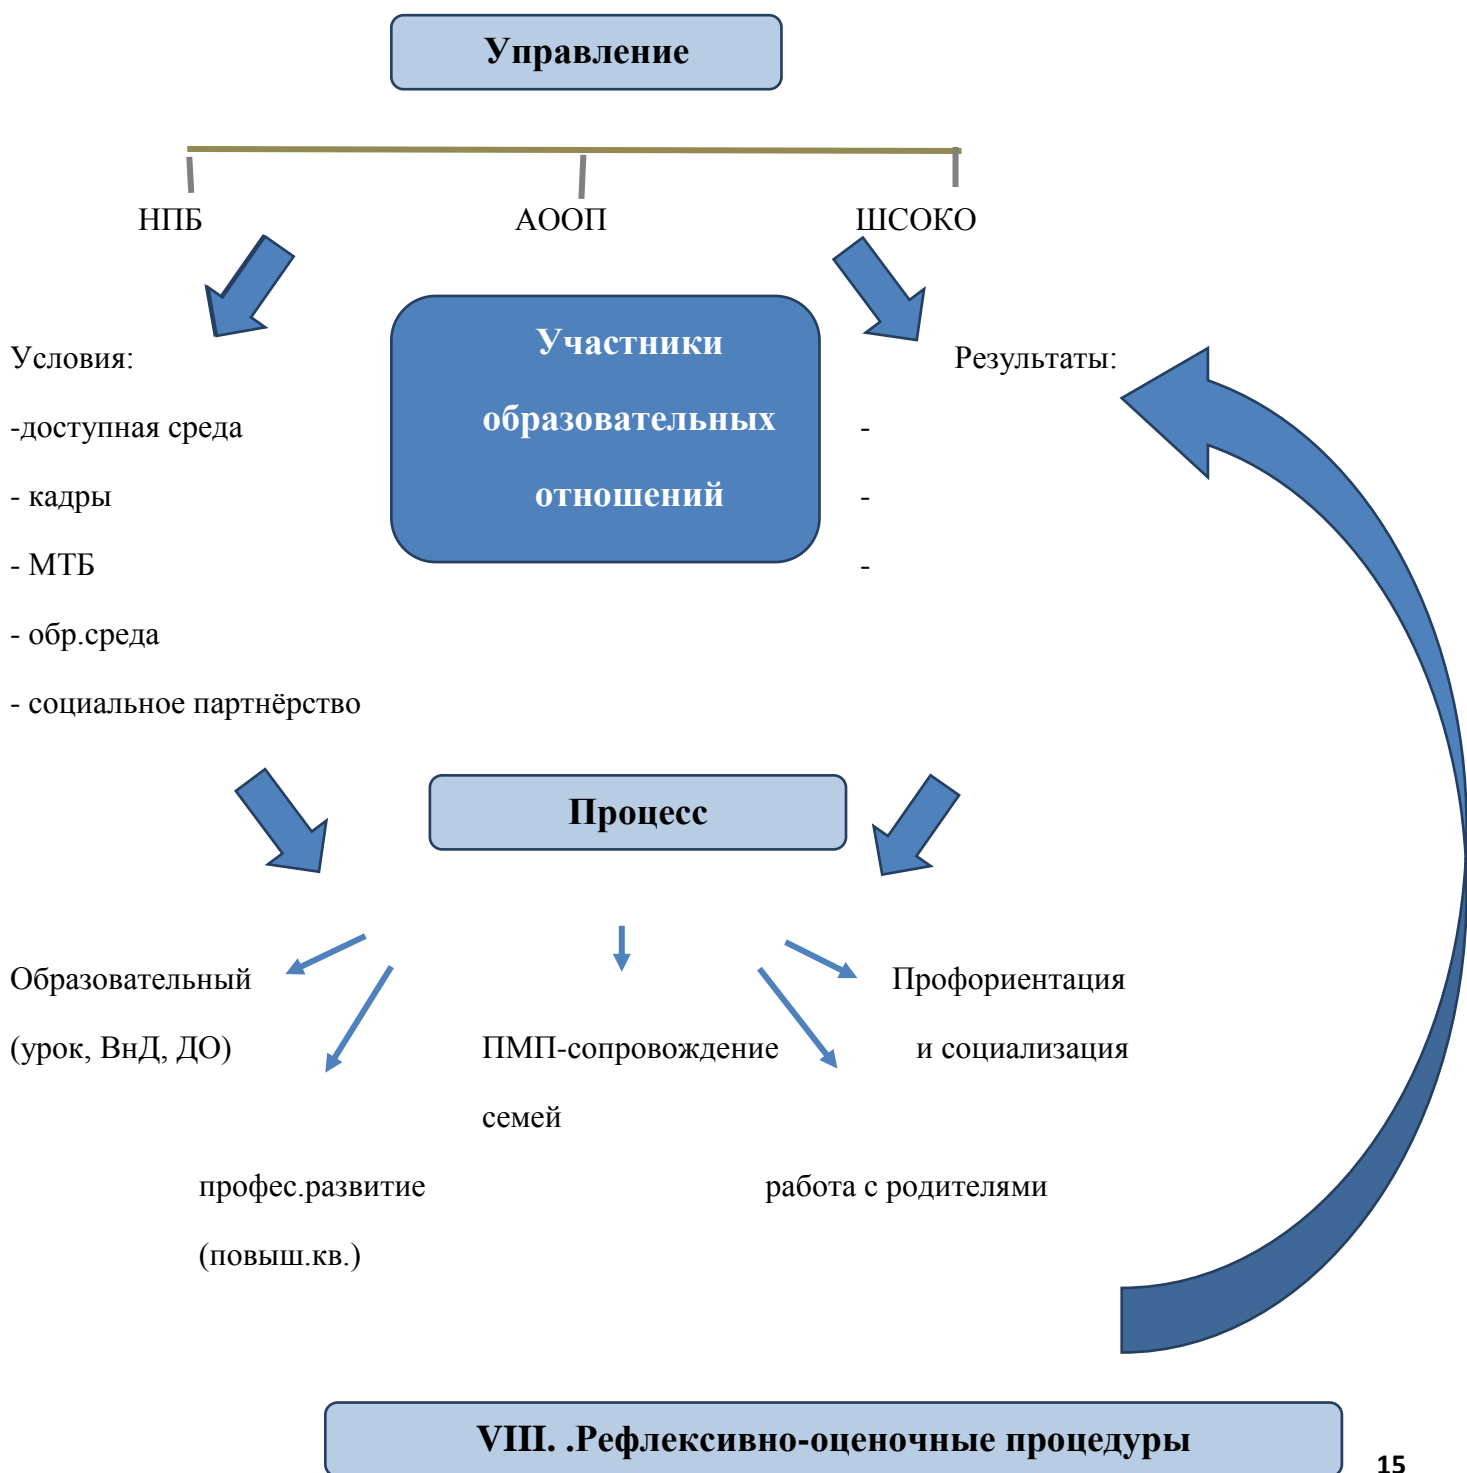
Управление

НПБ

АООП

ШСОКО

Условия:

-доступная среда

- кадры

- МТБ

- обр.среда

- социальное партнёрство

Участники образовательных отношений

Результаты:

-

-

-

Процесс

Образовательный (урок, ВнД, ДО)

ПМП-сопровождение семей

Профориентация и социализация

профес.развитие (повыш.кв.)

работа с родителями

VIII. .Рефлексивно-оценочные процедуры

15